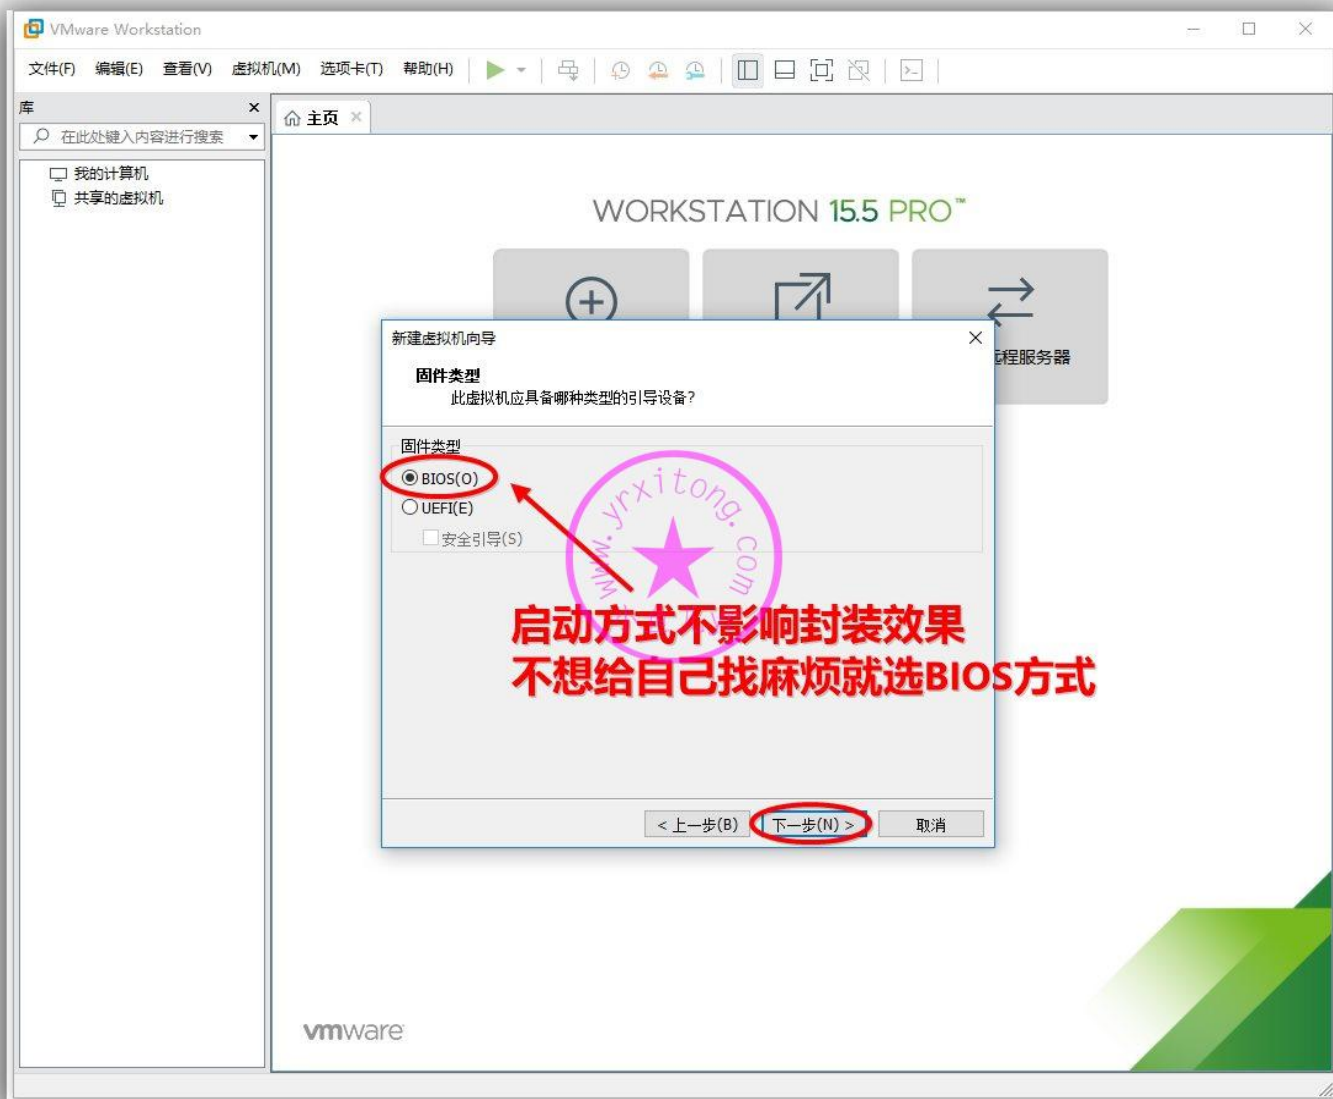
VMware Workstation

文件(F) 编辑(E) 查看(V) 虚拟机(M) 选项卡(T) 帮助(H)

库
在此处键入内容进行搜索
我的计算机
共享的虚拟机

主页

WORKSTATION 15.5 PRO™

远程服务器

新建虚拟机向导

固件类型
此虚拟机应具备哪种类型的引导设备?

固件类型
BIOS(O)
UEFI(E)
安全引导(S)

www.yrxitong.com

启动方式不影响封装效果
不想给自己找麻烦就选BIOS方式

< 上一步(B) 下一步(N) > 取消

vmware